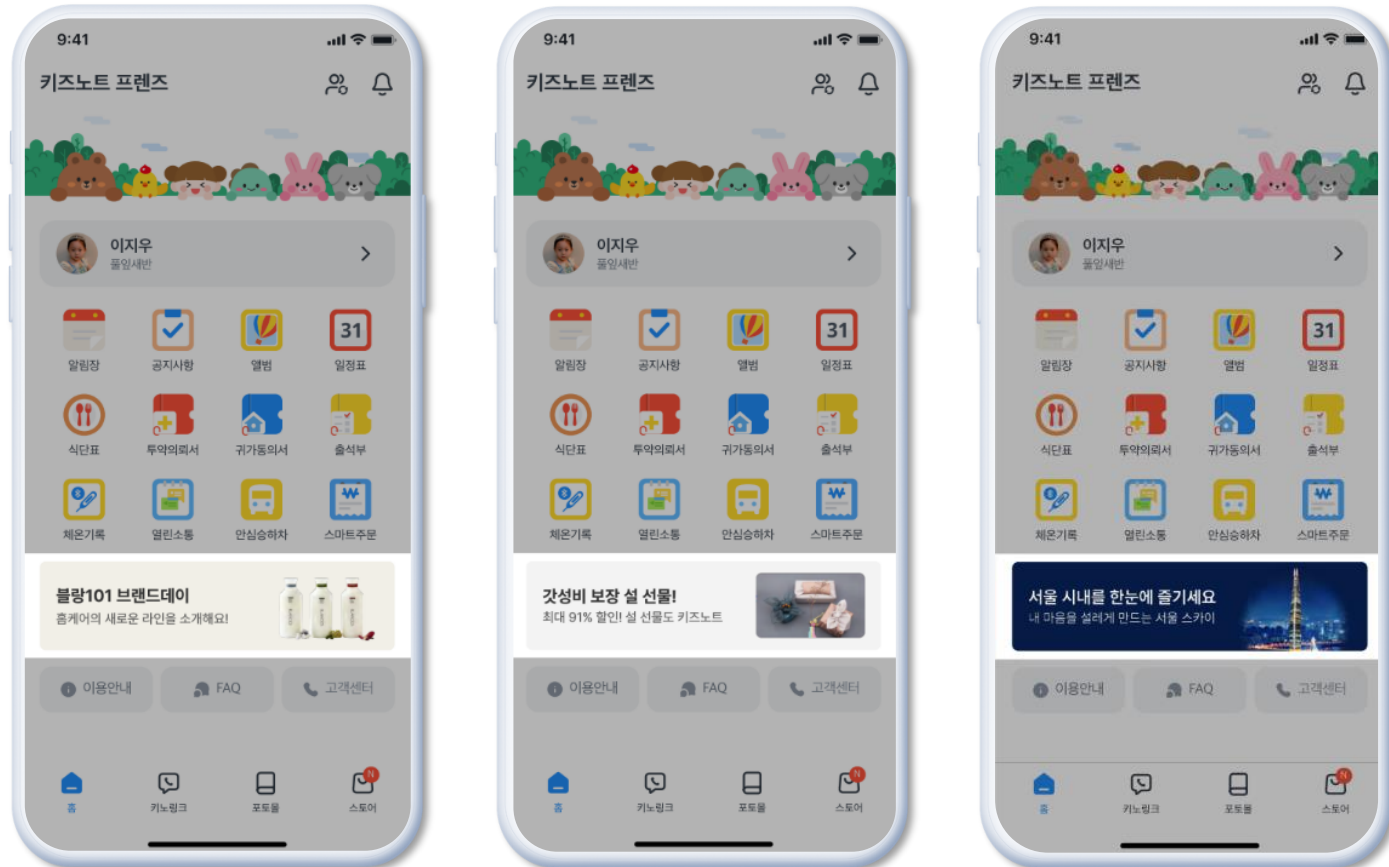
9:41

키즈노트 프렌즈

이지우
풀잎새반

알림장
공지사항
앨범
31
일정표
식단표
투약의뢰서
귀가동의서
출석부
체온기록
열린소통
안심승하차
스마트주문

블랑101 브랜드데이
홈케어의 새로운 라인을 소개해요!

이용안내
FAQ
고객센터

홈
키노링크
포토몰
N
스토어

9:41

키즈노트 프렌즈

이지우
풀잎새반

알림장
공지사항
앨범
31
일정표
식단표
투약의뢰서
귀가동의서
출석부
체온기록
열린소통
안심승하차
스마트주문

갓성비 보장 설 선물!
최대 91% 할인! 설 선물도 키즈노트

이용안내
FAQ
고객센터

홈
키노링크
포토몰
N
스토어

9:41

키즈노트 프렌즈

이지우
풀잎새반

알림장
공지사항
앨범
31
일정표
식단표
투약의뢰서
귀가동의서
출석부
체온기록
열린소통
안심승하차
스마트주문

서울 시내를 한눈에 즐기세요
내 마음을 설레게 만드는 서울 스카이

이용안내
FAQ
고객센터

홈
키노링크
포토몰
N
스토어